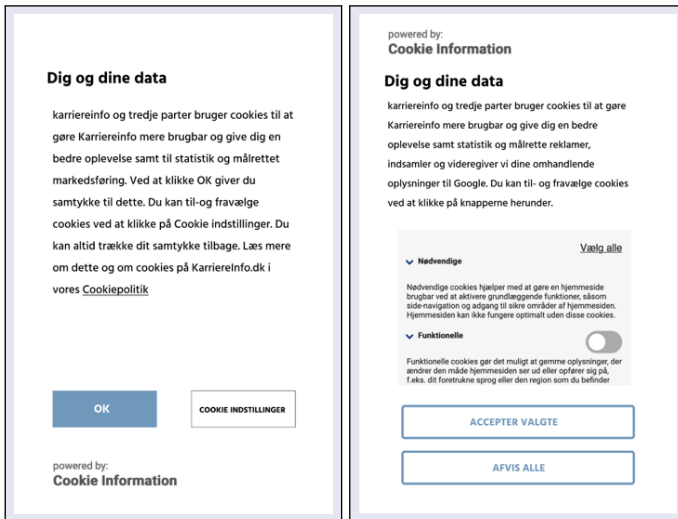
Dig og dine data

karriereinfo og tredje parter bruger cookies til at gøre Karriereinfo mere brugbar og give dig en bedre oplevelse samt til statistik og målrettet markedsføring. Ved at klikke OK giver du samtykke til dette. Du kan til-og fravælge cookies ved at klikke på Cookie indstillinger. Du kan altid trække dit samtykke tilbage. Læs mere om dette og om cookies på KarriereInfo.dk i vores Cookiepolitik

OK

COOKIE INDSTILLINGER

powered by:
Cookie Information

powered by:
Cookie Information

Dig og dine data

karriereinfo og tredje parter bruger cookies til at gøre Karriereinfo mere brugbar og give dig en bedre oplevelse samt statistik og målrette reklamer, indsamler og videregiver vi dine omhandlende oplysninger til Google. Du kan til- og fravælge cookies ved at klikke på knapperne herunder.

Vælg alle

Nødvendige

Nødvendige cookies hjælper med at gøre en hjemmeside brugbar ved at aktivere grundlæggende funktioner, såsom side-navigation og adgang til sikre områder af hjemmesiden. Hjemmesiden kan ikke fungere optimalt uden disse cookies.

Funktionelle

Funktionelle cookies gør det muligt at gemme oplysninger, der ændrer den måde hjemmesiden ser ud eller opfører sig på, f.eks. dit foretrukne sprog eller den region som du befinder

ACCEPTER VALGTE

AFVIS ALLE